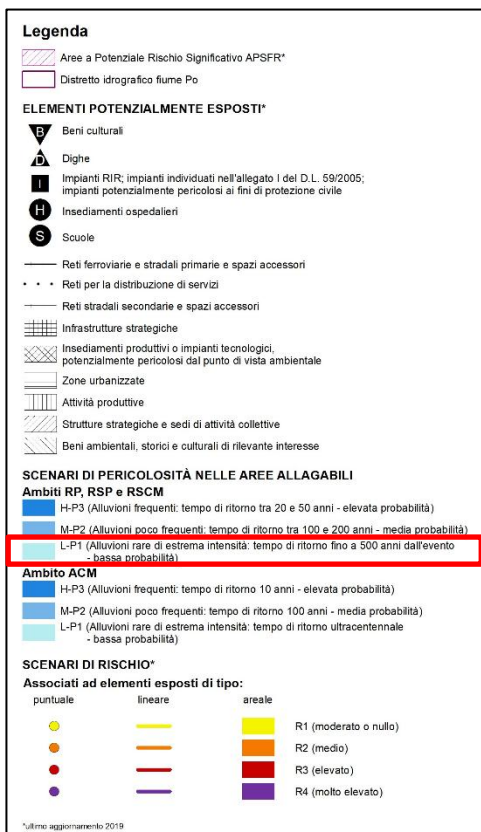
Legenda

Aree a Potenziale Rischio Significativo APSFR*

Distretto idrografico fiume Po

ELEMENTI POTENZIALMENTE ESPOSTI*

B Beni culturali

D Dighe

I Impianti RIR; impianti individuati nell'allegato I del D.L. 59/2005; impianti potenzialmente pericolosi ai fini di protezione civile

H Insediamenti ospedalieri

S Scuole

Reti ferroviarie e stradali primarie e spazi accessori

Reti per la distribuzione di servizi

Reti stradali secondarie e spazi accessori

Infrastrutture strategiche

Insediamenti produttivi o impianti tecnologici, potenzialmente pericolosi dal punto di vista ambientale

Zone urbanizzate

Attività produttive

Strutture strategiche e sedi di attività collettive

Beni ambientali, storici e culturali di rilevante interesse

SCENARI DI PERICOLOSITÀ NELLE AREE ALLAGABILI
Ambiti RP, RSP e RSCM

H-P3 (Alluvioni frequenti: tempo di ritorno tra 20 e 50 anni - elevata probabilità)

M-P2 (Alluvioni poco frequenti: tempo di ritorno tra 100 e 200 anni - media probabilità)

L-P1 (Alluvioni rare di estrema intensità: tempo di ritorno fino a 500 anni dall'evento - bassa probabilità)

Ambito ACM

H-P3 (Alluvioni frequenti: tempo di ritorno 10 anni - elevata probabilità)

M-P2 (Alluvioni poco frequenti: tempo di ritorno 100 anni - media probabilità)

L-P1 (Alluvioni rare di estrema intensità: tempo di ritorno ultracentennale - bassa probabilità)

SCENARI DI RISCHIO*
Associati ad elementi esposti di tipo:

| puntuale | lineare | areale | |
|---|---|---|---|
| | | | R1 (moderato o nullo) |
| | | | R2 (medio) |
| | | | R3 (elevato) |
| | | | R4 (molto elevato) |

*ultimo aggiornamento 2019